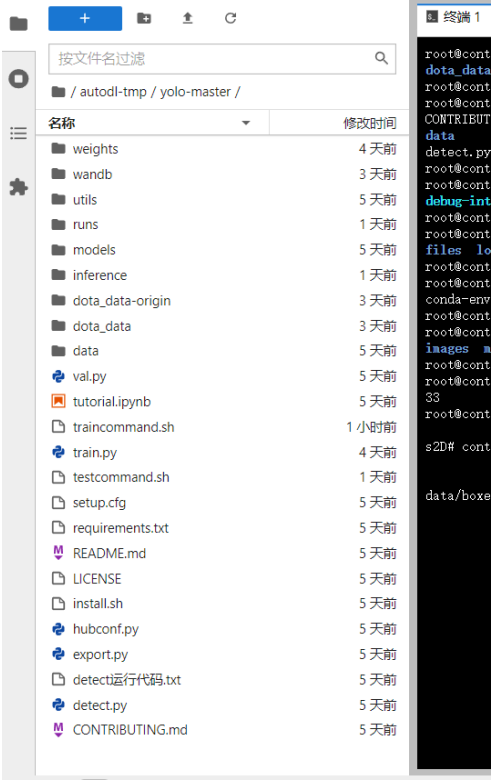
+

按文件名过滤

/ autodl-tmp / yolo-master /

| 名称 | 修改时间 |
|---|---|
| weights | 4 天前 |
| wandb | 3 天前 |
| utils | 5 天前 |
| runs | 1 天前 |
| models | 5 天前 |
| inference | 1 天前 |
| dota_data-origin | 3 天前 |
| dota_data | 3 天前 |
| data | 5 天前 |
| val.py | 5 天前 |
| tutorial.ipynb | 5 天前 |
| traincommand.sh | 1 小时前 |
| train.py | 4 天前 |
| testcommand.sh | 1 天前 |
| setup.cfg | 5 天前 |
| requirements.txt | 5 天前 |
| README.md | 5 天前 |
| LICENSE | 5 天前 |
| install.sh | 5 天前 |
| hubconf.py | 5 天前 |
| export.py | 5 天前 |
| detect运行代码.txt | 5 天前 |
| detect.py | 5 天前 |
| CONTRIBUTING.md | 5 天前 |

终端 1

root@cont
dota_data
root@cont
root@cont
CONTRIBUT
data
detect.py
root@cont
root@cont
debug-int
root@cont
root@cont
files lo
root@cont
root@cont
conda-env
root@cont
root@cont
images m
root@cont
root@cont
33
root@cont

s2D# cont

data/boxe